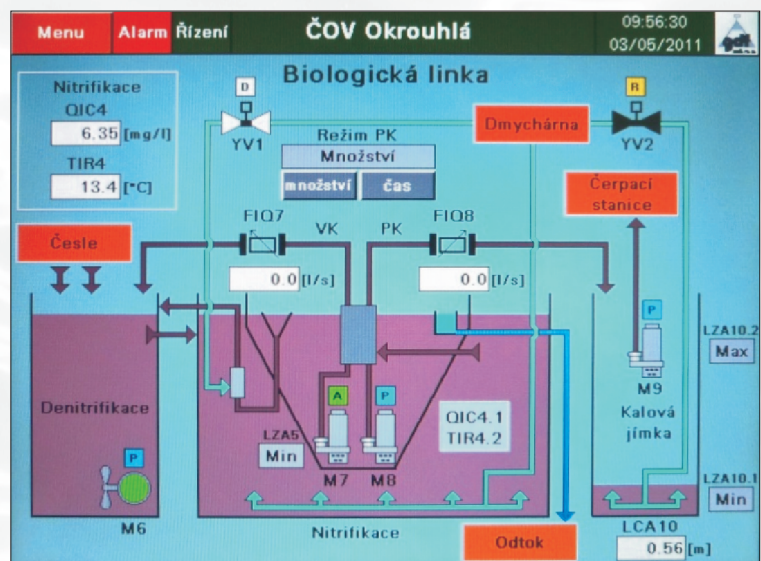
Menu Alarm Řízení ČOV Okrouhlá 09:56:30 03/05/2011

Biologická linka

Nitrifikace
QIC4
6.35 [mg/l]
TIR4
13.4 [°C]

D
YV1

Režim PK
Množství
množství čas

Dmychárna

R
YV2

Čerpací stanice

Česle

FIQ7 VK PK FIQ8

0.0 [l/s]

0.0 [l/s]

P
M9
Kalová jímka

LZA10.2
Max

Denitrifikace

A P

LZA5
Min

QIC4.1
TIR4.2

M7 M8

P

M6

Nitrifikace

Odtok

LZA10.1
Min

LCA10
0.56 [m]